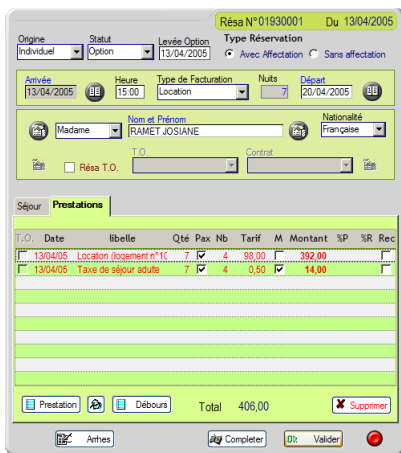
Résa N°01930001 Du 13/04/2005

Origine
Individuel

Statut
Option

Levée Option
13/04/2005

Type Réservation
Avec Affectation
Sans affectation

Arrivée
13/04/2005

Heure
15:00

Type de Facturation
Location

Nuits
7

Départ
20/04/2005

Madame

Nom et Prénom
RAMET JOSIANE

Nationalité
Française

Résa T.O.

T.O.

Contrat

Séjour

Prestations

| T.O. | Date | libelle | Qté | Pax | Nb | Tarif | M | Montant | %P | %R | Rec |
|---|---|---|---|---|---|---|---|---|---|---|---|
| | 13/04/05 | Location (logement n°10 | 7 | | 4 | 98,00 | | 392,00 | | | |
| | 13/04/05 | Taxe de séjour adulte | 7 | | 4 | 0,50 | | 14,00 | | | |

Prestation

Débours

Total 406,00

Supprimer

Arrhes

Completer

Valider